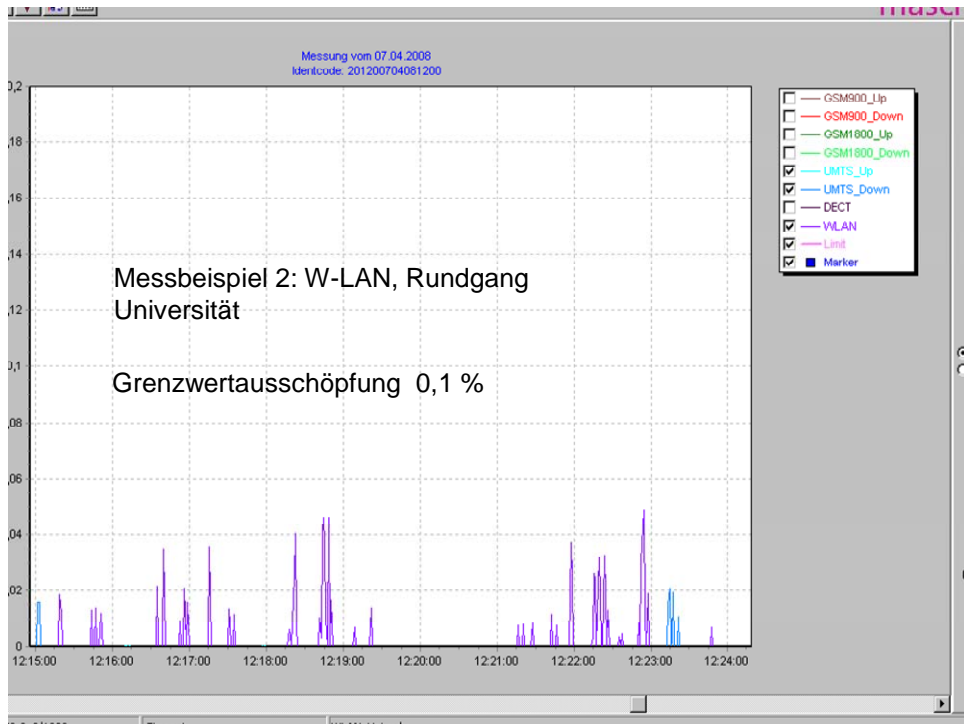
masch

Messung vom 07.04.2008
Identcode: 201200704081200

0,2
0,18
0,16
0,14
0,12
0,1
0,08
0,06
0,04
0,02
0

Messbeispiel 2: W-LAN, Rundgang Universität

Grenzwertausschöpfung 0,1 %

12:15:00 12:16:00 12:17:00 12:18:00 12:19:00 12:20:00 12:21:00 12:22:00 12:23:00 12:24:00

GSM900_Up
GSM900_Down
GSM1800_Up
GSM1800_Down
UMTS_Up
UMTS_Down
DECT
WLAN
Limit
Marker